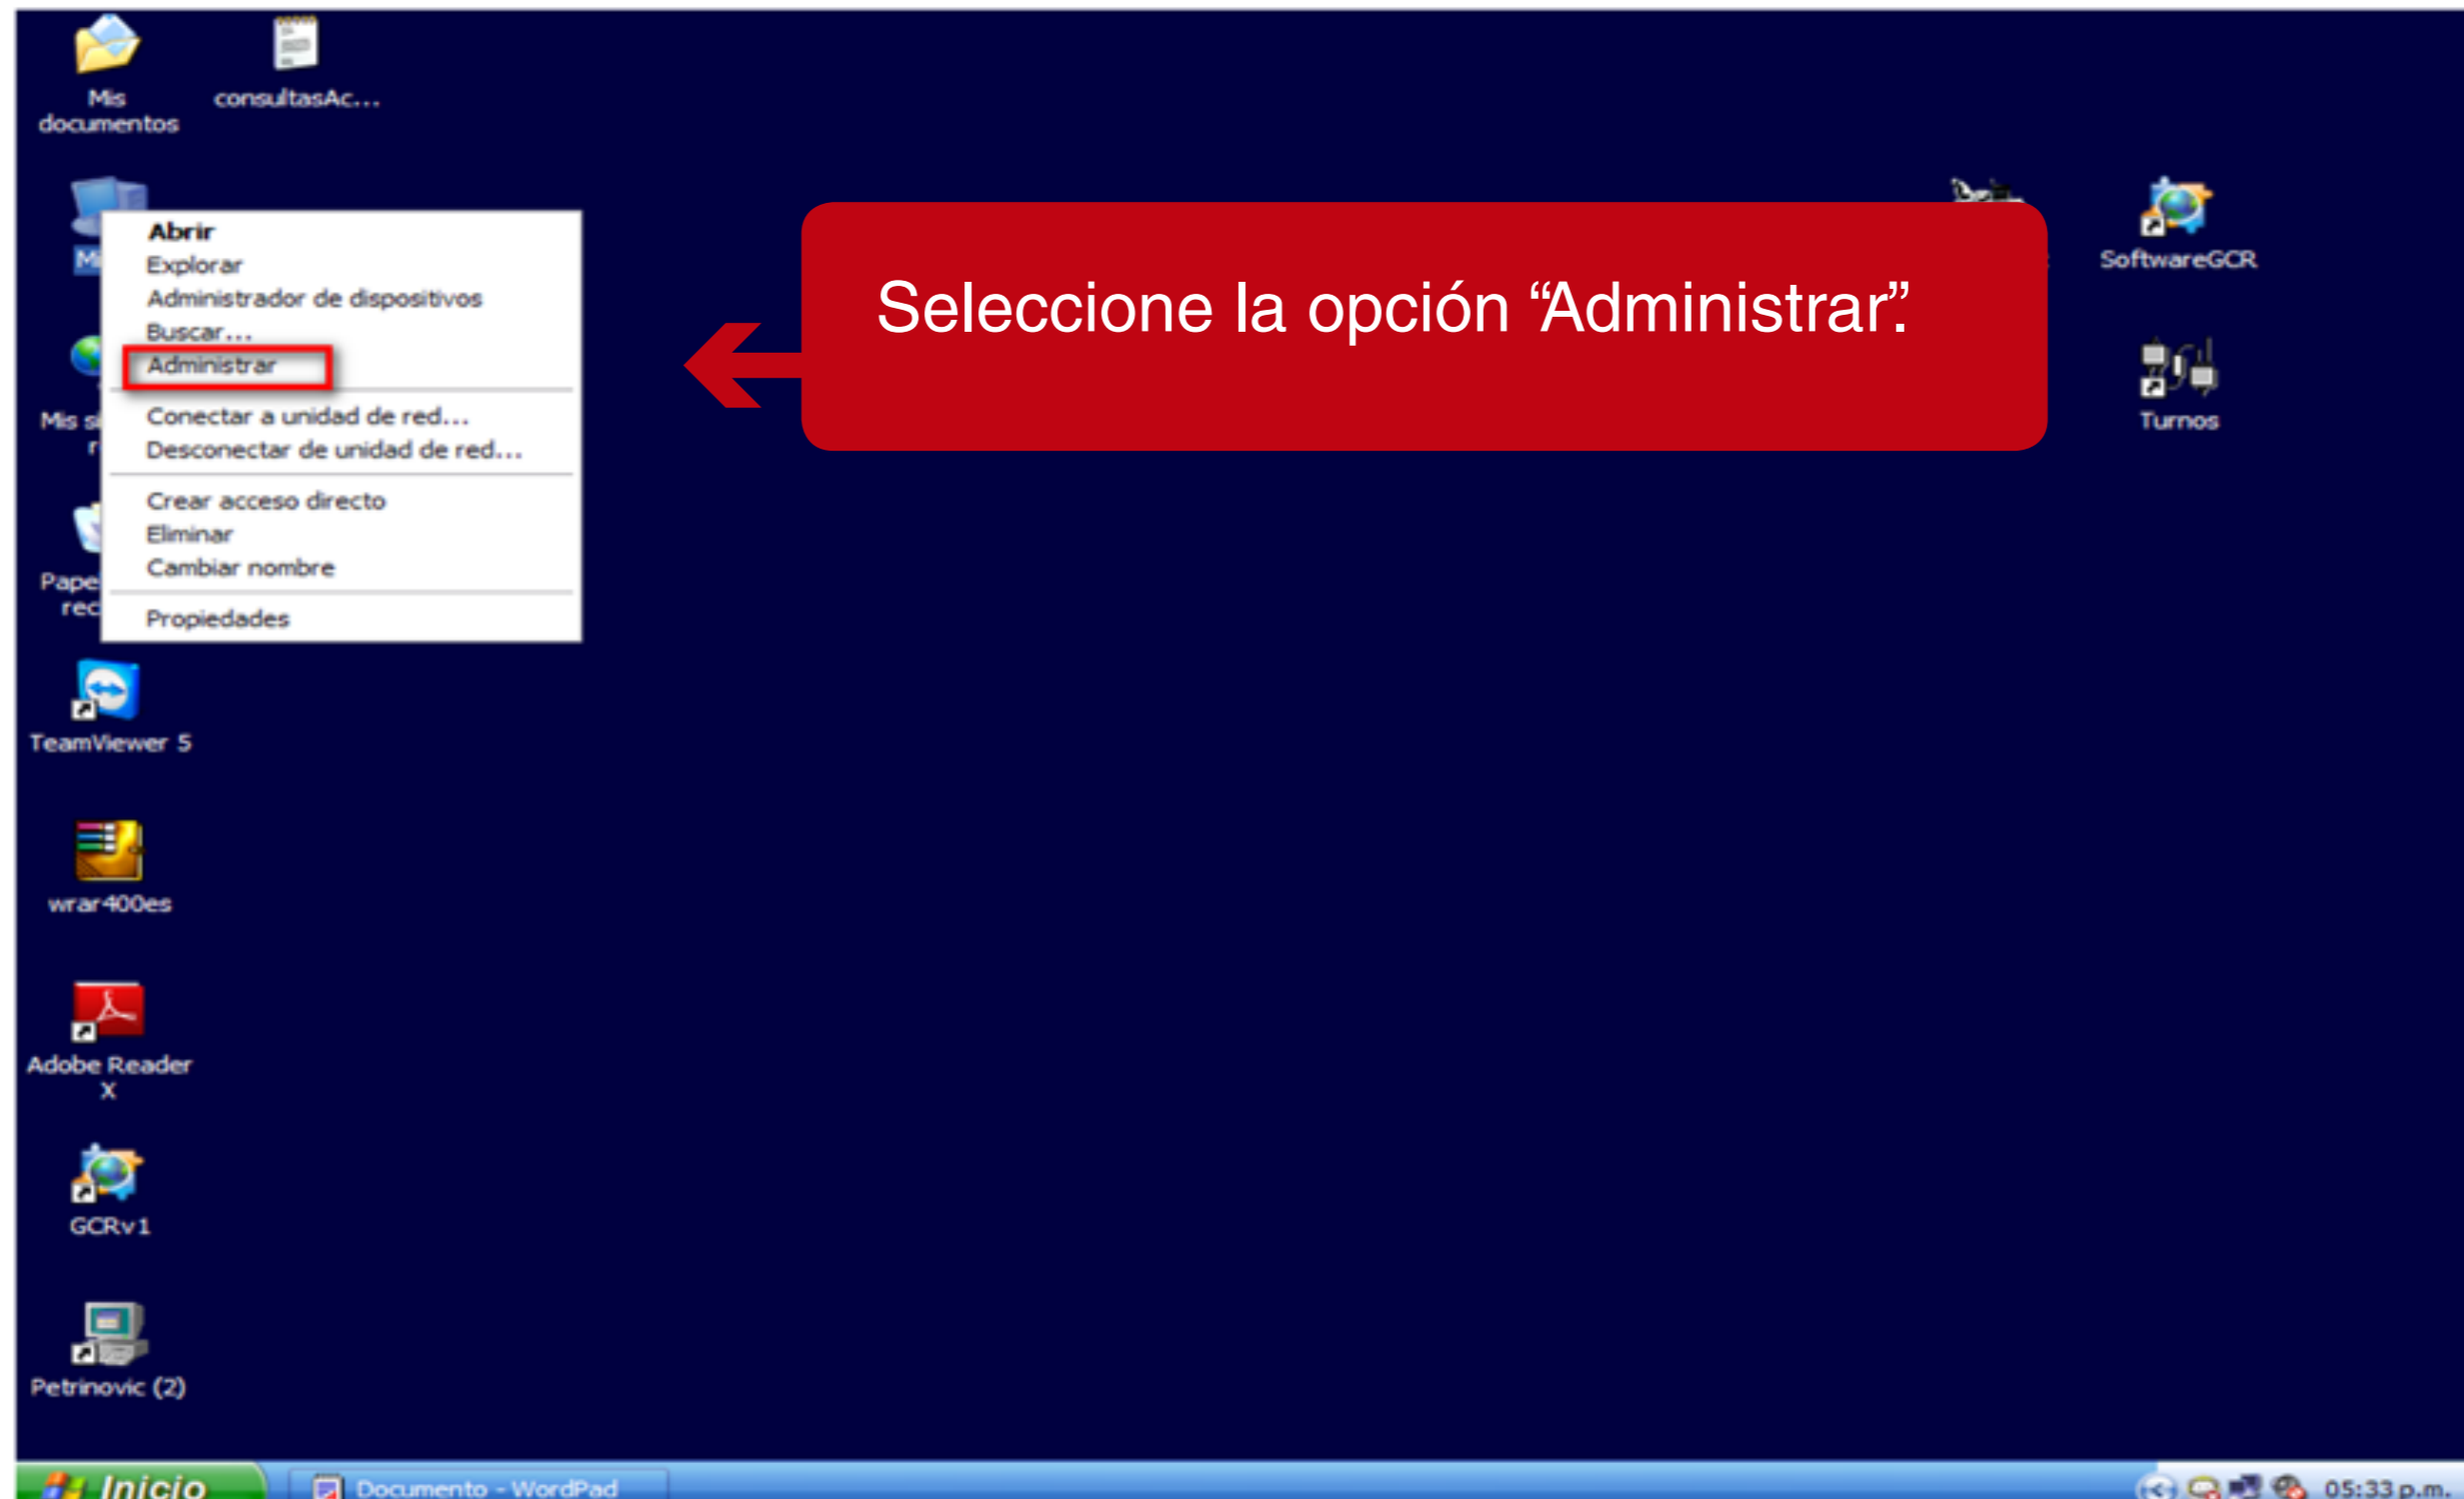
Mis documentos

consultasAc...

Mi

Mis si r

Pape rec

Abrir
Explorar
Administrador de dispositivos
Buscar...
Administrar
Conectar a unidad de red...
Desconectar de unidad de red...
Crear acceso directo
Eliminar
Cambiar nombre
Propiedades

Seleccione la opción “Administrar”.

SoftwareGCR

Turnos

TeamViewer 5

wrar400es

Adobe Reader X

GCRv1

Petrinovic (2)

Inicio

Documento - WordPad

05:33 p.m.